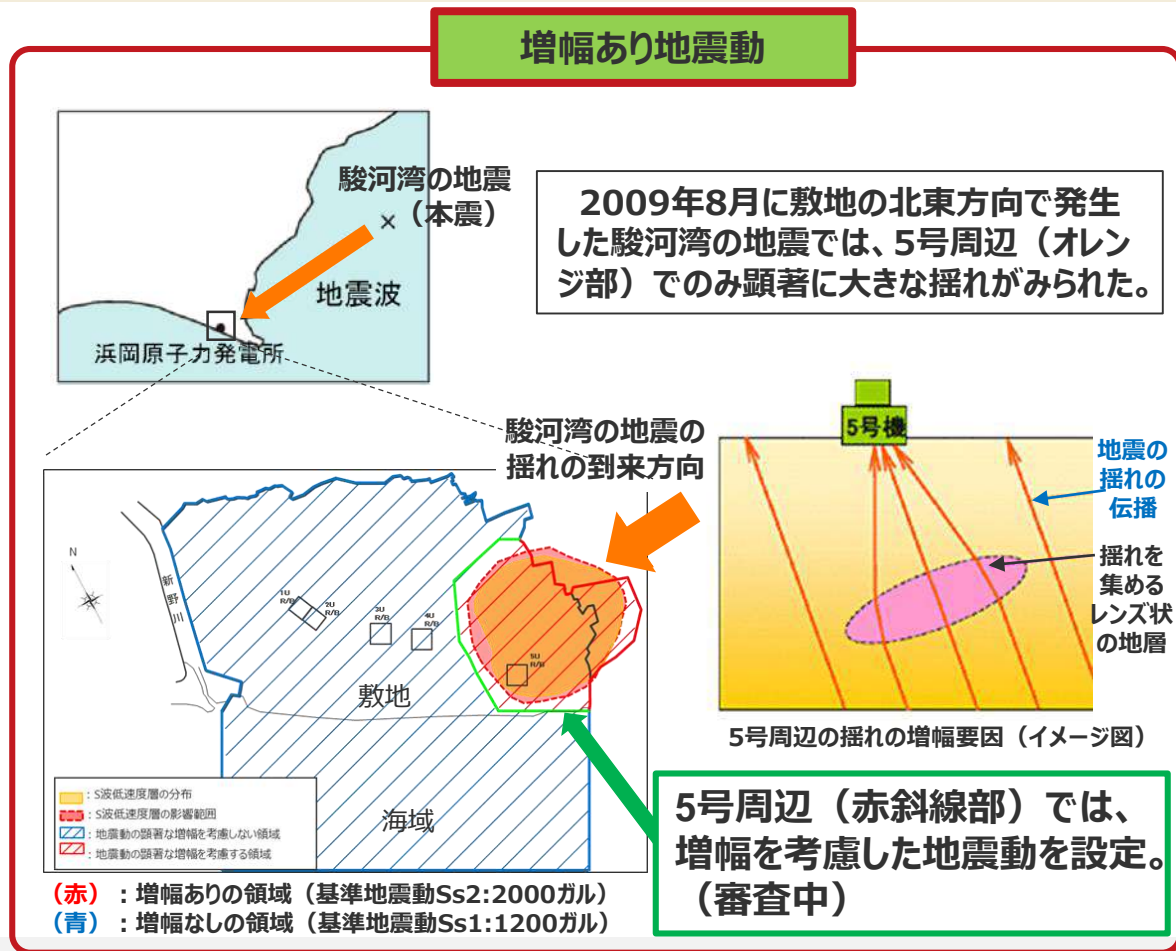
増幅あり地震動

駿河湾の地震
（本震）

地震波

浜岡原子力発電所

2009年8月に敷地の北東方向で発生した駿河湾の地震では、5号周辺（オレンジ部）でのみ顕著に大きな揺れがみられた。

駿河湾の地震の揺れの到来方向

5号機

地震の揺れの伝播

揺れを集めるレンズ状の地層

5号周辺の揺れの増幅要因（イメージ図）

N

新野川

1U R/B
2U R/B
3U R/B
4U R/B
5U R/B

敷地

海域

：S波低速度層の分布
：S波低速度層の影響範囲
：地震動の顕著な増幅を考慮しない領域
：地震動の顕著な増幅を考慮する領域

（赤）：増幅ありの領域（基準地震動Ss2:2000ガル）
（青）：増幅なしの領域（基準地震動Ss1:1200ガル）

5号周辺（赤斜線部）では、増幅を考慮した地震動を設定。（審査中）